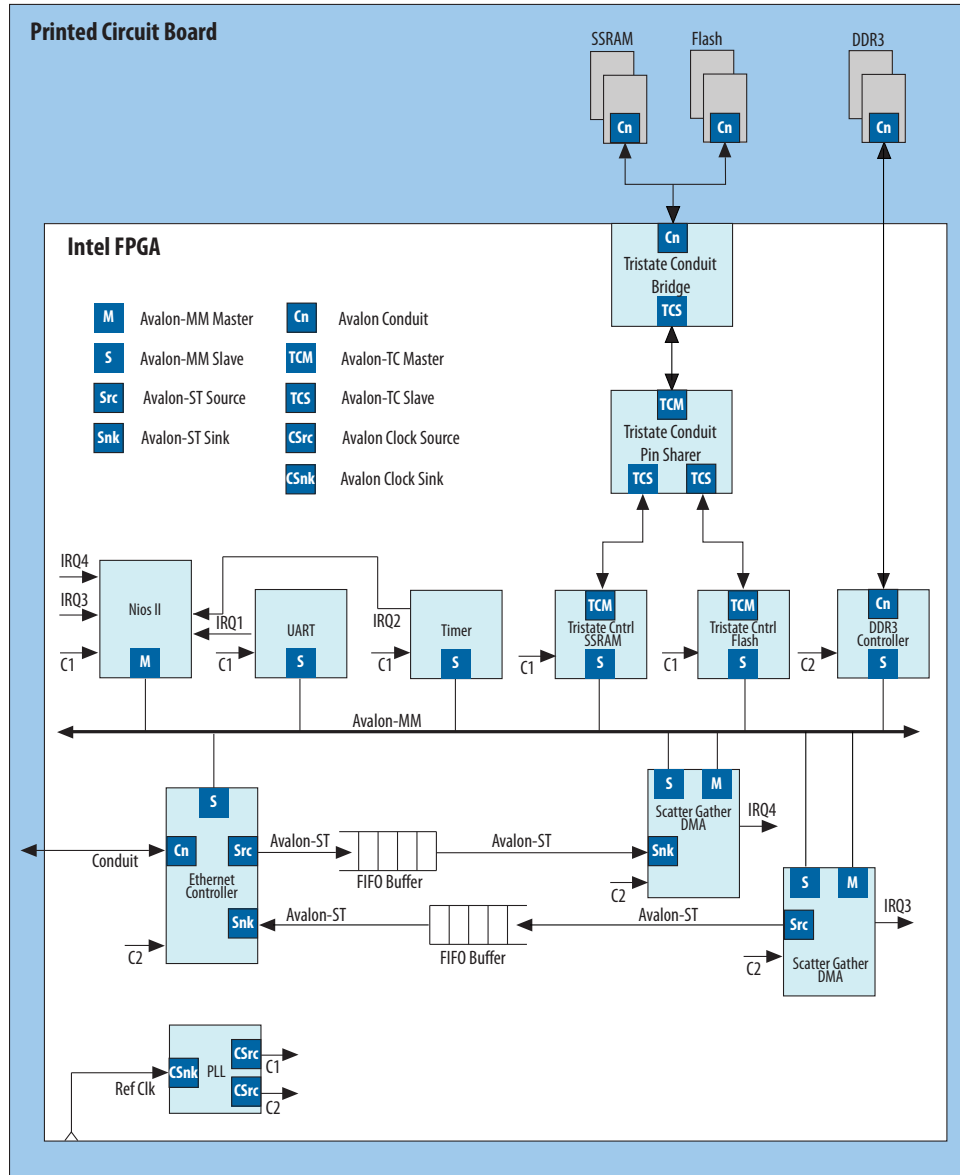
Printed Circuit Board

SSRAM

Cn

Flash

Cn

DDR3

Cn

Intel FPGA

Cn
Tristate Conduit Bridge
TCS

M Avalon-MM Master
S Avalon-MM Slave
Src Avalon-ST Source
Snk Avalon-ST Sink
Cn Avalon Conduit
TCM Avalon-TC Master
TCS Avalon-TC Slave
CSrc Avalon Clock Source
CSnk Avalon Clock Sink

TCM
Tristate Conduit Pin Sharer
TCS TCS

IRQ4
IRQ3
Nios II
M
C1

IRQ1
UART
S
C1

IRQ2
Timer
S
C1

TCM
Tristate Cntrl SSRAM
S
C1

TCM
Tristate Cntrl Flash
S
C1

Cn
DDR3 Controller
S
C2

Avalon-MM

S
Cn
Src
Ethernet Controller
Snk
C2

Conduit

Avalon-ST
FIFO Buffer
Avalon-ST

S M
Scatter Gather DMA
Snk
IRQ4
C2

Avalon-ST
FIFO Buffer
Avalon-ST

S M
Src
Scatter Gather DMA
IRQ3
C2

CSnk
PLL
CSrc
CSrc
C1
C2
Ref Clk